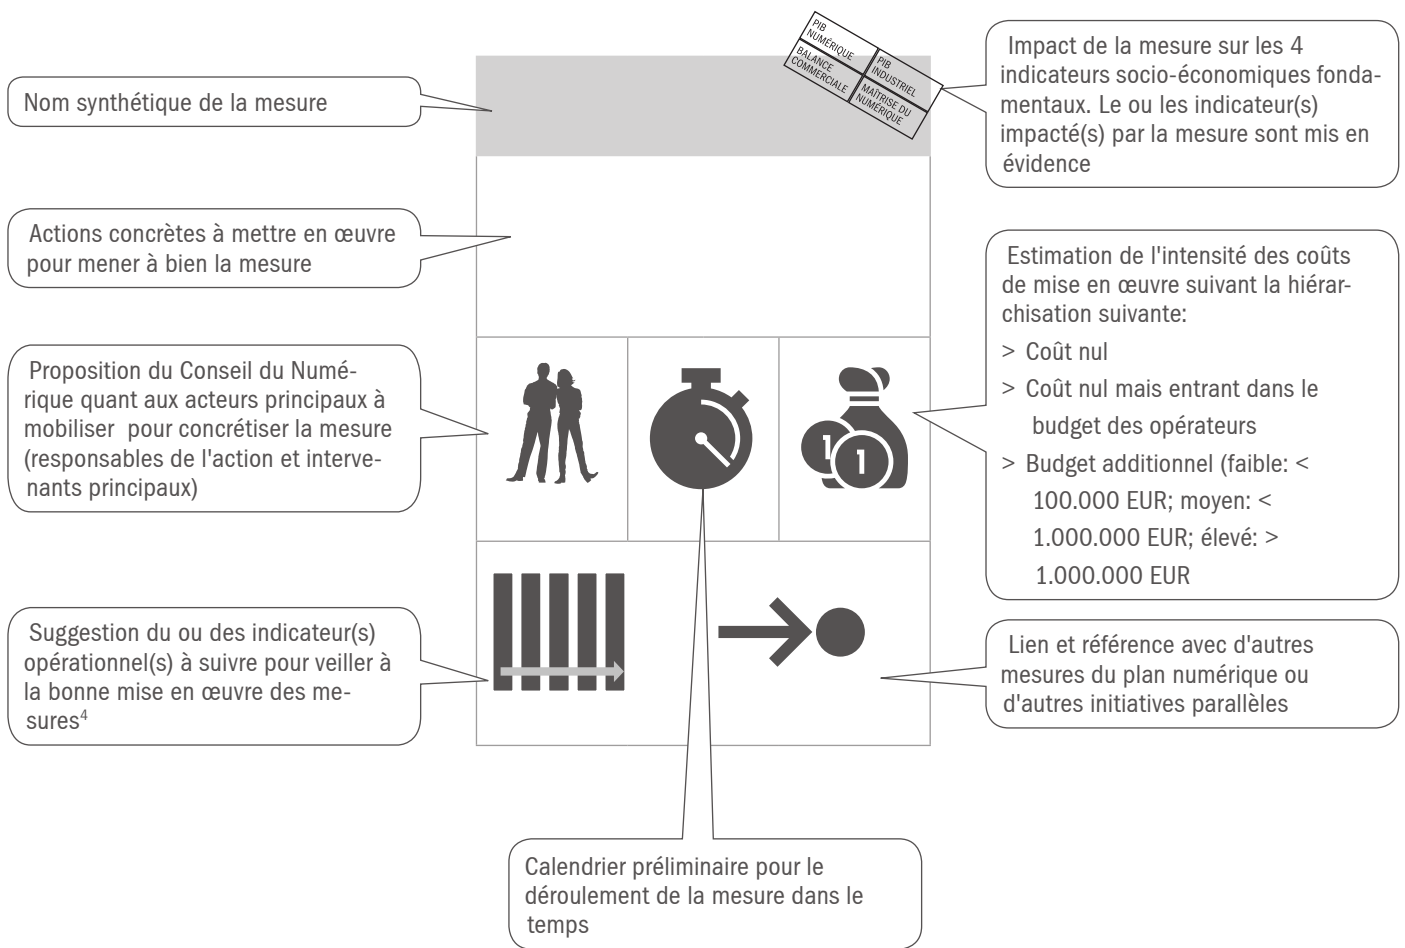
PIB NUMÉRIQUE

PIB INDUSTRIEL

BALANCE COMMERCIALE

MAÎTRISE DU NUMÉRIQUE

Nom synthétique de la mesure

Impact de la mesure sur les 4 indicateurs socio-économiques fondamentaux. Le ou les indicateur(s) impacté(s) par la mesure sont mis en évidence

Actions concrètes à mettre en œuvre pour mener à bien la mesure

Estimation de l'intensité des coûts de mise en œuvre suivant la hiérarchisation suivante:

> Coût nul

> Coût nul mais entrant dans le budget des opérateurs

> Budget additionnel (faible: < 100.000 EUR; moyen: < 1.000.000 EUR; élevé: > 1.000.000 EUR

Proposition du Conseil du Numérique quant aux acteurs principaux à mobiliser pour concrétiser la mesure (responsables de l'action et intervenants principaux)

Suggestion du ou des indicateur(s) opérationnel(s) à suivre pour veiller à la bonne mise en œuvre des mesures$^4$

Lien et référence avec d'autres mesures du plan numérique ou d'autres initiatives parallèles

Calendrier préliminaire pour le déroulement de la mesure dans le temps